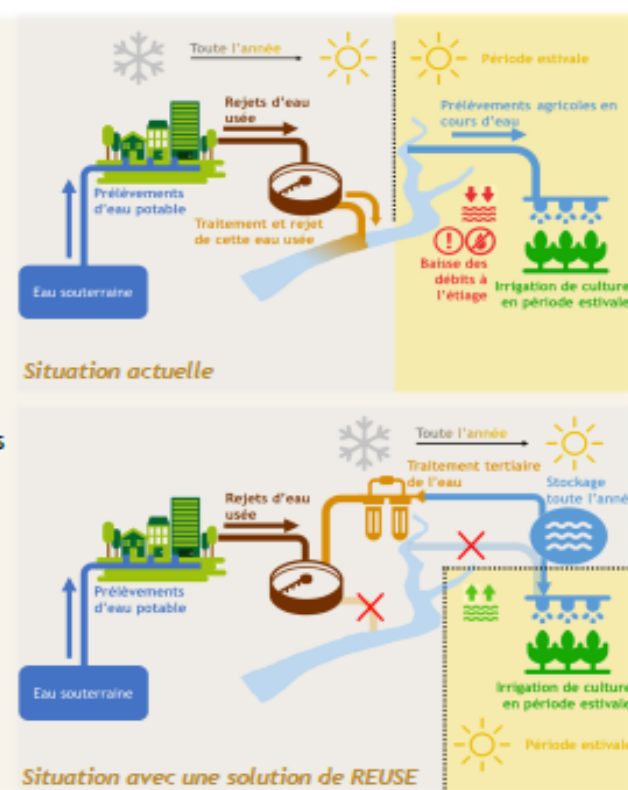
Toute l'année

Période estivale

Rejets d'eau usée

Prélèvements agricoles en cours d'eau

Prélèvements d'eau potable

Traitement et rejet de cette eau usée

Baisse des débits à l'étiage

Irrigation de culture en période estivale

Eau souterraine

Situation actuelle

s

Toute l'année

Traitement tertiaire de l'eau

Stockage toute l'anné

Rejets d'eau usée

Prélèvements d'eau potable

Irrigation de culture en période estivale

Eau souterraine

Période estivale

Situation avec une solution de REUSE